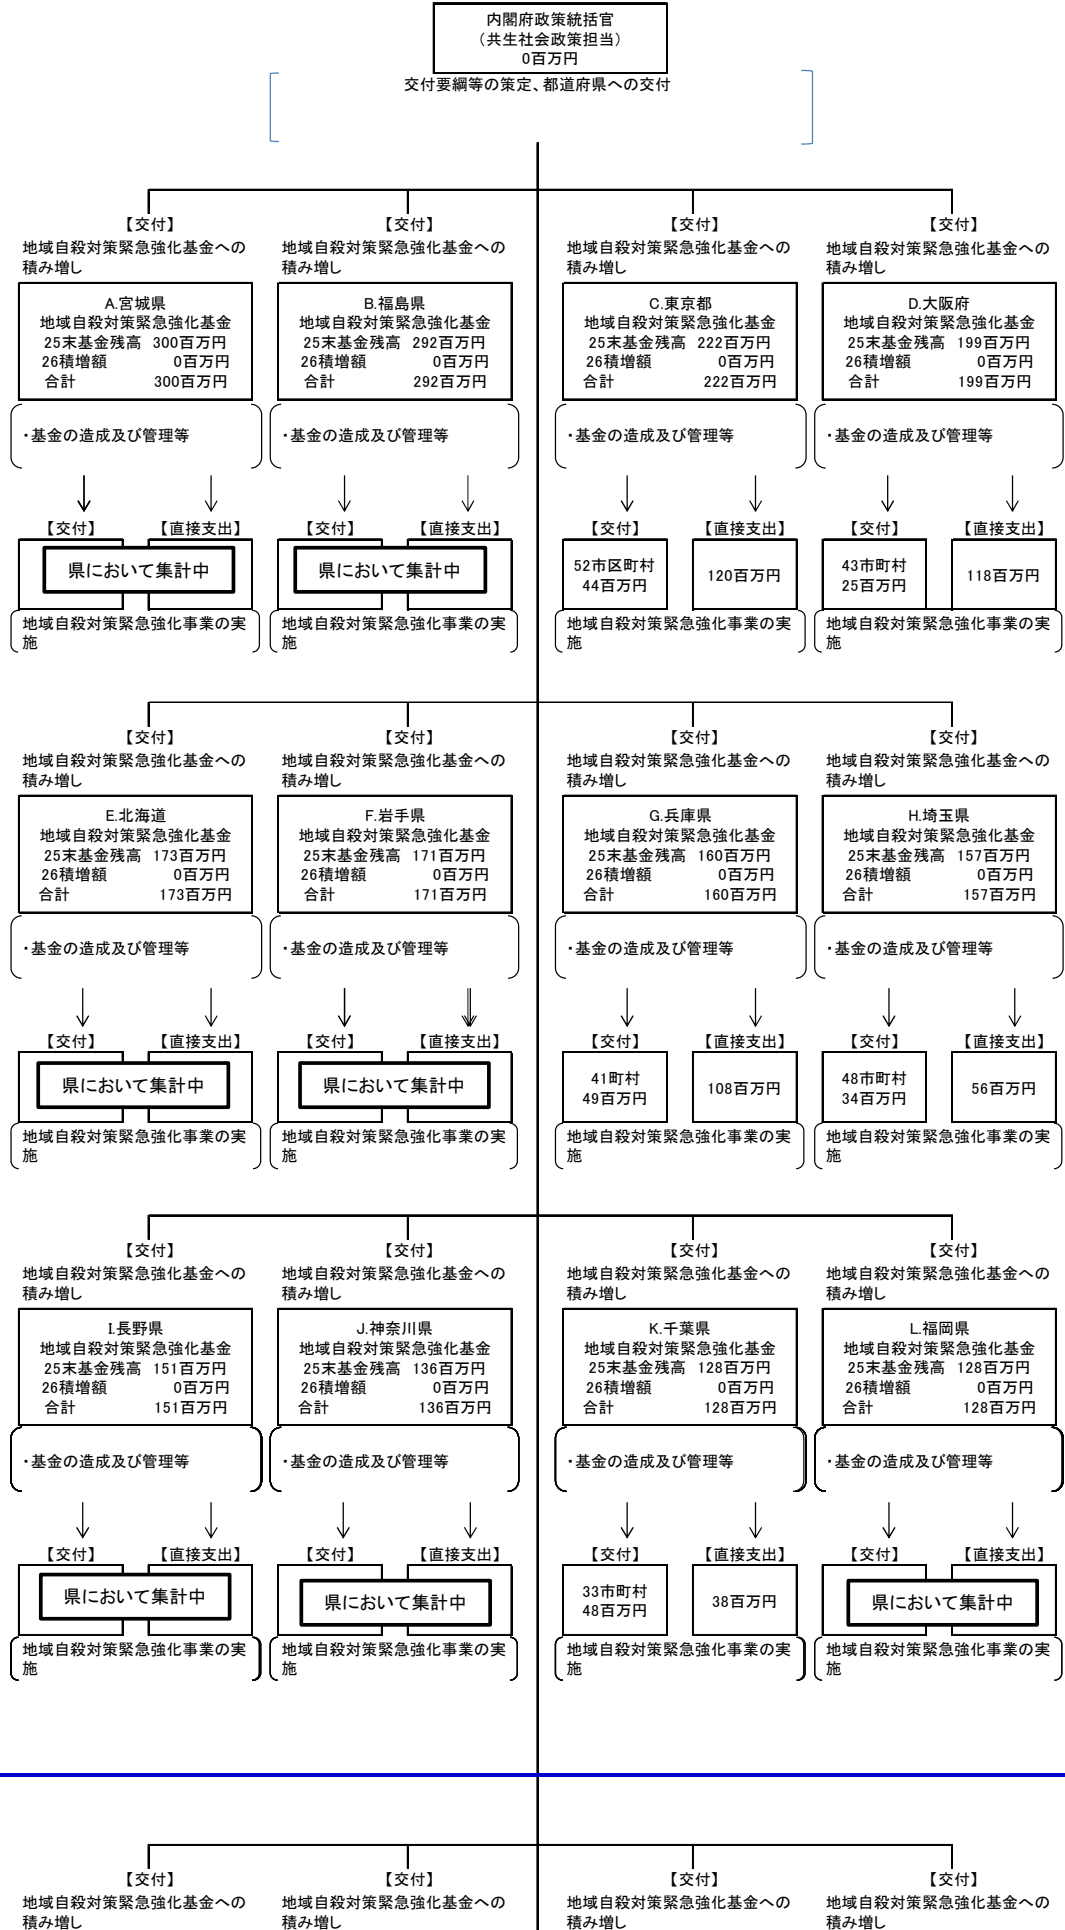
内閣府政策統括官
（共生社会政策担当）
0百万円

交付要綱等の策定、都道府県への交付

【交付】
地域自殺対策緊急強化基金への積み増し

A.宮城県
地域自殺対策緊急強化基金
25末基金残高　300百万円
26積増額　0百万円
合計　300百万円

・基金の造成及び管理等

【交付】　【直接支出】
県において集計中
地域自殺対策緊急強化事業の実施

【交付】
地域自殺対策緊急強化基金への積み増し

B.福島県
地域自殺対策緊急強化基金
25末基金残高　292百万円
26積増額　0百万円
合計　292百万円

・基金の造成及び管理等

【交付】　【直接支出】
県において集計中
地域自殺対策緊急強化事業の実施

【交付】
地域自殺対策緊急強化基金への積み増し

C.東京都
地域自殺対策緊急強化基金
25末基金残高　222百万円
26積増額　0百万円
合計　222百万円

・基金の造成及び管理等

【交付】　【直接支出】
52市区町村
44百万円
120百万円
地域自殺対策緊急強化事業の実施

【交付】
地域自殺対策緊急強化基金への積み増し

D.大阪府
地域自殺対策緊急強化基金
25末基金残高　199百万円
26積増額　0百万円
合計　199百万円

・基金の造成及び管理等

【交付】　【直接支出】
43市町村
25百万円
118百万円
地域自殺対策緊急強化事業の実施

【交付】
地域自殺対策緊急強化基金への積み増し

E.北海道
地域自殺対策緊急強化基金
25末基金残高　173百万円
26積増額　0百万円
合計　173百万円

・基金の造成及び管理等

【交付】　【直接支出】
県において集計中
地域自殺対策緊急強化事業の実施

【交付】
地域自殺対策緊急強化基金への積み増し

F.岩手県
地域自殺対策緊急強化基金
25末基金残高　171百万円
26積増額　0百万円
合計　171百万円

・基金の造成及び管理等

【交付】　【直接支出】
県において集計中
地域自殺対策緊急強化事業の実施

【交付】
地域自殺対策緊急強化基金への積み増し

G.兵庫県
地域自殺対策緊急強化基金
25末基金残高　160百万円
26積増額　0百万円
合計　160百万円

・基金の造成及び管理等

【交付】　【直接支出】
41町村
49百万円
108百万円
地域自殺対策緊急強化事業の実施

【交付】
地域自殺対策緊急強化基金への積み増し

H.埼玉県
地域自殺対策緊急強化基金
25末基金残高　157百万円
26積増額　0百万円
合計　157百万円

・基金の造成及び管理等

【交付】　【直接支出】
48市町村
34百万円
56百万円
地域自殺対策緊急強化事業の実施

【交付】
地域自殺対策緊急強化基金への積み増し

I.長野県
地域自殺対策緊急強化基金
25末基金残高　151百万円
26積増額　0百万円
合計　151百万円

・基金の造成及び管理等

【交付】　【直接支出】
県において集計中
地域自殺対策緊急強化事業の実施

【交付】
地域自殺対策緊急強化基金への積み増し

J.神奈川県
地域自殺対策緊急強化基金
25末基金残高　136百万円
26積増額　0百万円
合計　136百万円

・基金の造成及び管理等

【交付】　【直接支出】
県において集計中
地域自殺対策緊急強化事業の実施

【交付】
地域自殺対策緊急強化基金への積み増し

K.千葉県
地域自殺対策緊急強化基金
25末基金残高　128百万円
26積増額　0百万円
合計　128百万円

・基金の造成及び管理等

【交付】　【直接支出】
33市町村
48百万円
38百万円
地域自殺対策緊急強化事業の実施

【交付】
地域自殺対策緊急強化基金への積み増し

L.福岡県
地域自殺対策緊急強化基金
25末基金残高　128百万円
26積増額　0百万円
合計　128百万円

・基金の造成及び管理等

【交付】　【直接支出】
県において集計中
地域自殺対策緊急強化事業の実施

【交付】
地域自殺対策緊急強化基金への積み増し

【交付】
地域自殺対策緊急強化基金への積み増し

【交付】
地域自殺対策緊急強化基金への積み増し

【交付】
地域自殺対策緊急強化基金への積み増し